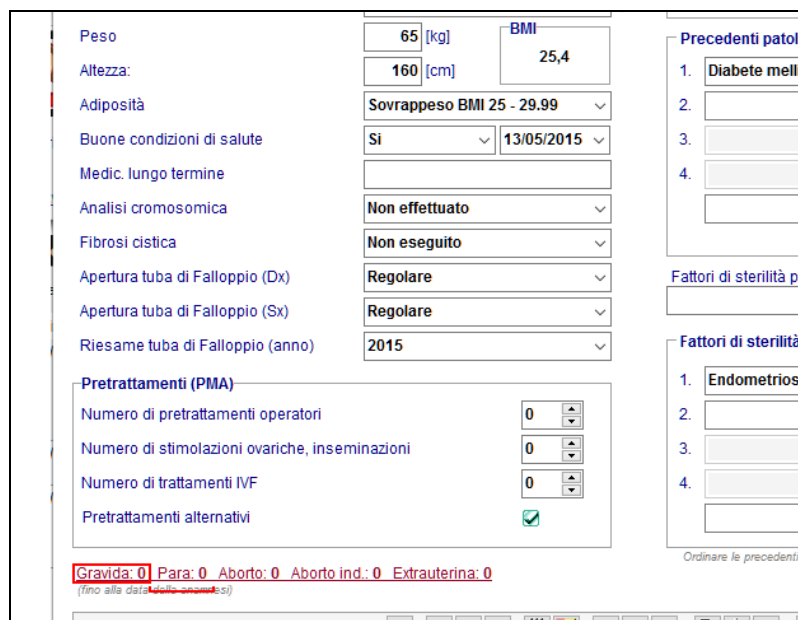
Peso
65 [kg]
BMI
25,4
Altezza:
160 [cm]
Adiposità
Sovrappeso BMI 25 - 29.99
Buone condizioni di salute
Si
13/05/2015
Medic. lungo termine
Analisi cromosomica
Non effettuato
Fibrosi cistica
Non eseguito
Apertura tuba di Falloppio (Dx)
Regolare
Apertura tuba di Falloppio (Sx)
Regolare
Riesame tuba di Falloppio (anno)
2015

Pretrattamenti (PMA)
Numero di pretrattamenti operatori
0
Numero di stimolazioni ovariche, inseminazioni
0
Numero di trattamenti IVF
0
Pretrattamenti alternativi

Gravida: 0 Para: 0 Aborto: 0 Aborto ind.: 0 Extrauterina: 0
(fino alla data dell'anamnesi)

Precedenti patol
1. Diabete mell
2.
3.
4.

Fattori di sterilità p

Fattori di sterilità
1. Endometrios
2.
3.
4.

Ordinare le precedenti